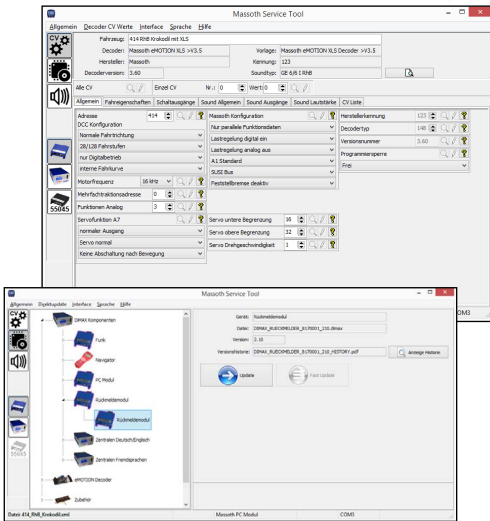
Massoth Service Tool

Allgemein Decoder CV Werte Interface Sprache Hilfe

Fahrzeug: 414 RhB Krokodil mit XLS
Decoder: Massoth eMOTION XLS Decoder >V3.5
Vorlage: Massoth eMOTION XLS Decoder >V3.5
Hersteller: Massoth
Kennung: 123
Decoderversion: 3.60
Soundtyp: GE 6/6 I RhB

Alle CV
Einzel CV
Nr.: 0
Wert: 0

Allgemein | Fahreigenschaften | Schaltausgänge | Sound Allgemein | Sound Ausgänge | Sound Lautstärke | CV Liste

Adresse 414
DCC Konfiguration
Normale Fahrtrichtung
28/128 Fahrstufen
nur Digitalbetrieb
interne Fahrkurve
Motorfrequenz 16 kHz
Mehrfachtraktionsadresse 0
Funktionen Analog 3
Servofunktion A7
normaler Ausgang
Servo normal
Keine Abschaltung nach Bewegung

Massoth Konfiguration
Nur parallele Funktionsdaten
Lastregelung digital ein
Lastregelung analog aus
A1 Standard
SUSI Bus
Feststellbremse deaktiv
Servo untere Begrenzung 16
Servo obere Begrenzung 32
Servo Drehgeschwindigkeit 1

Herstellerkennung 123
Decodertyp 148
Versionsnummer 3.60
Programmiersperre
Frei

55045

COM3

Massoth Service Tool

Allgemein Digitalupdate Interface Sprache Hilfe

DiMAX Komponenten
Funk
Navigator
PC Modul
Rückmeldemodul
Rückmeldemodul
Zentralen Deutsch/Englisch
Zentralen Fremdsprachen
eMOTION Decoder
Zubehör

Gerät: Rückmeldemodul
Datei: DIMAX_RUECKMELDER_8170001_210.dimax
Version: 2.10
Versionshistorie: DIMAX_RUECKMELDER_8170001_210_HISTORY.pdf
Anzeige Historie

Update
Fast Update

55045

Datei: 414_RhB_Krokodil.xml
Massoth PC Modul
COM3